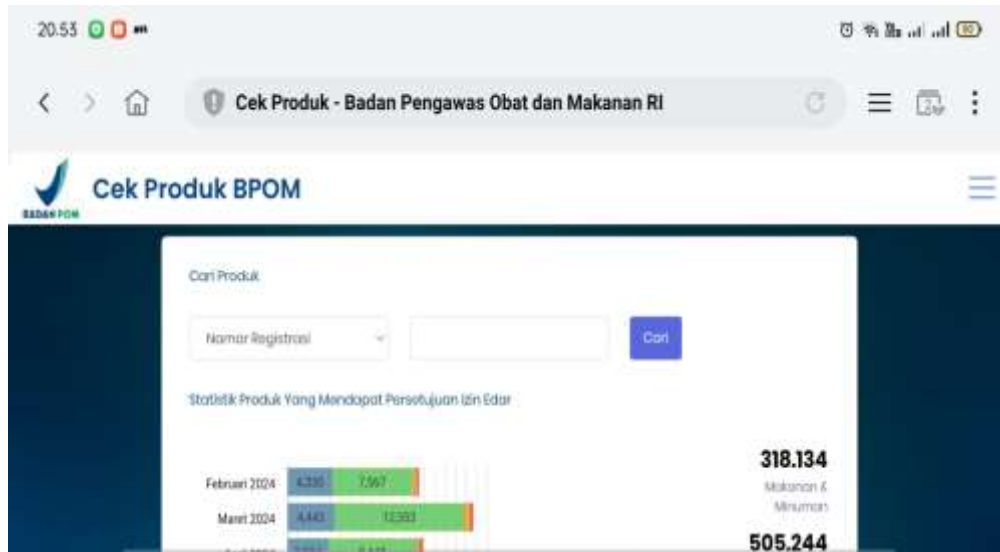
20.53

Cek Produk - Badan Pengawas Obat dan Makanan RI

BADAN POM

Cek Produk BPOM

Cari Produk

Nomor Registrasi

Cari

Statistik Produk Yang Mendapat Persetujuan Izin Edar

Februari 2024 4.330 7.567

Maret 2024 4.443 12.383

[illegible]

318.134

Makanan & Minuman

505.244